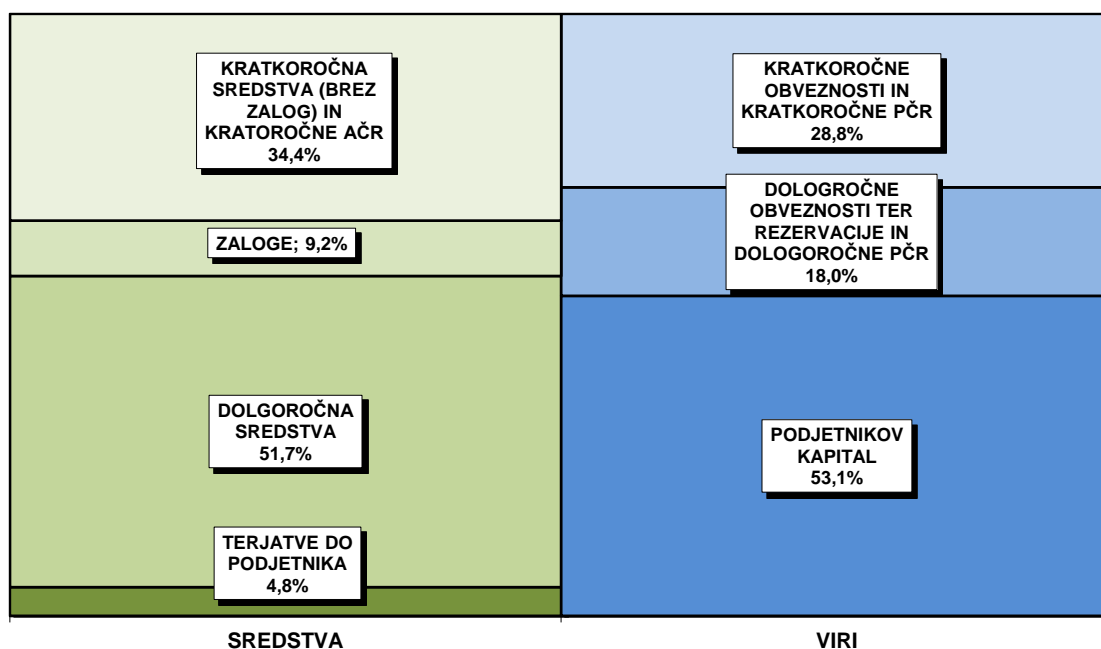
KRATKOROČNA SREDSTVA (BREZ ZALOG) IN KRATOROČNE AČR
34,4%

ZALOGE; 9,2%

DOLGOROČNA SREDSTVA
51,7%

TERJATVE DO PODJETNIKA
4,8%

KRATKOROČNE OBVEZNOSTI IN KRATKOROČNE PČR
28,8%

DOLOGROČNE OBVEZNOSTI TER REZERVACIJE IN DOLOGOROČNE PČR
18,0%

PODJETNIKOV KAPITAL
53,1%

SREDSTVA

VIRI